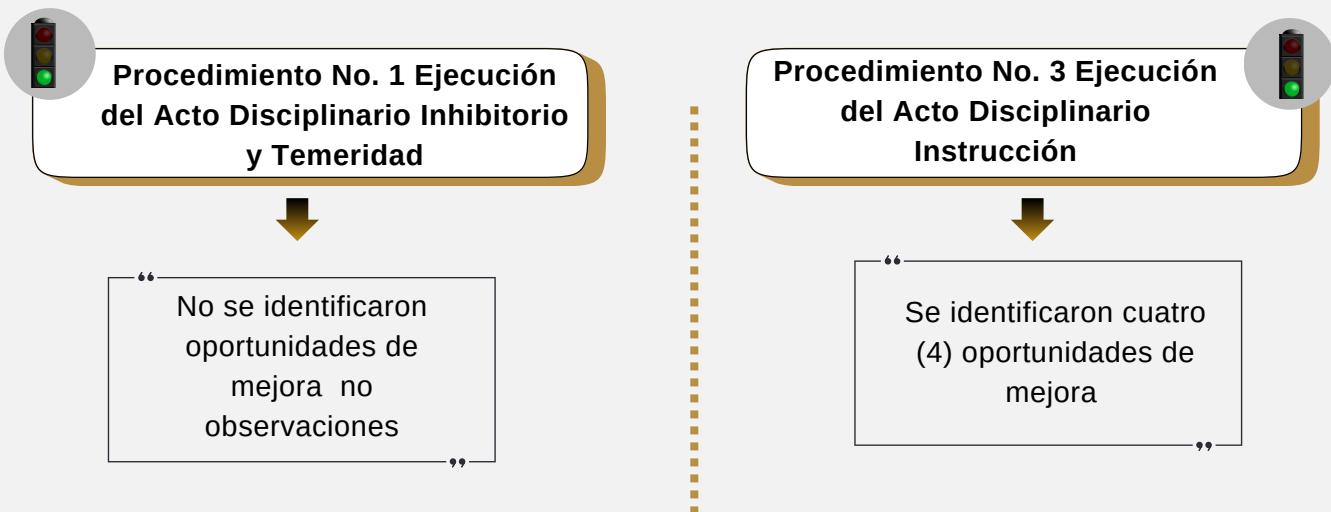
Procedimiento No. 1 Ejecución del Acto Disciplinario Inhibitorio y Temeridad

“

No se identificaron oportunidades de mejora no observaciones

”

Procedimiento No. 3 Ejecución del Acto Disciplinario Instrucción

“

Se identificaron cuatro (4) oportunidades de mejora

”